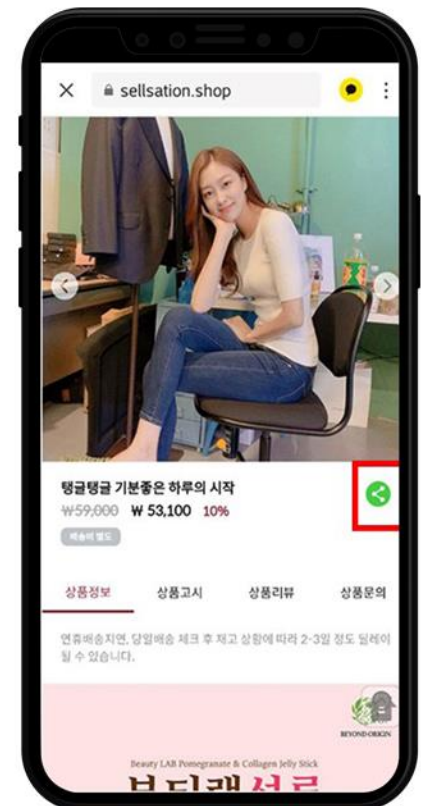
sellsation.shop

탱글탱글 기분좋은 하루의 시작

₩59,000 ₩ 53,100 10%

배송비 별도

상품정보 상품고시 상품리뷰 상품문의

연휴배송지연, 당일배송 체크 후 재고 상황에 따라 2-3일 정도 딜레이 될 수 있습니다.

BEYOND ORIGIN

Beauty LAB Pomegranate & Collagen Jelly Stick

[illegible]